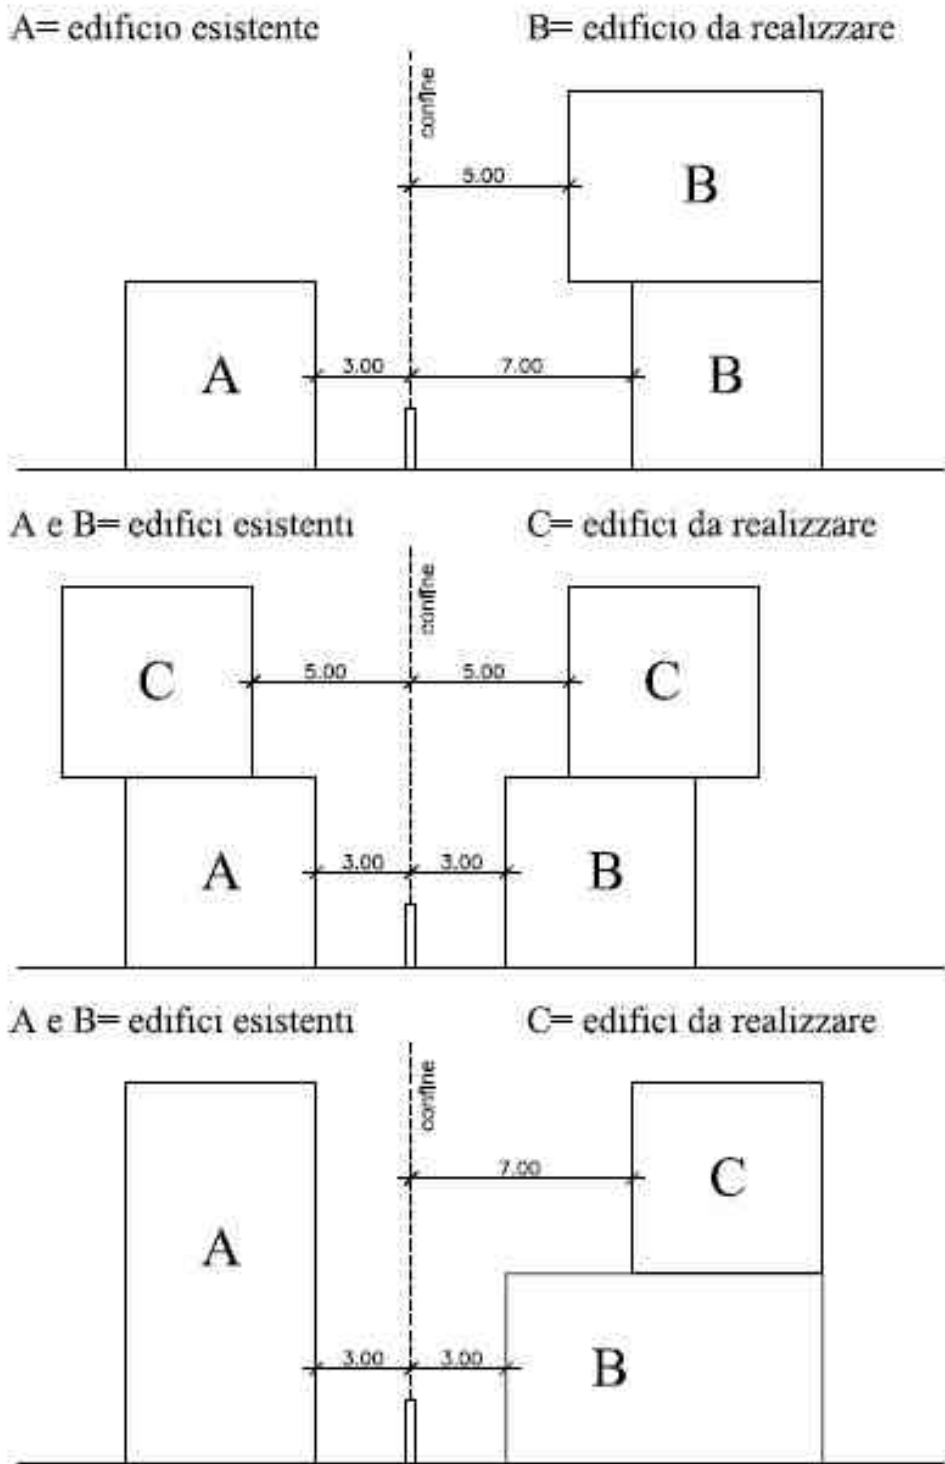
A= edificio esistente

B= edificio da realizzare

confine

5.00

B

A

3.00

7.00

B

A e B= edifici esistenti

C= edifici da realizzare

confine

C

5.00

5.00

C

A

3.00

3.00

B

A e B= edifici esistenti

C= edifici da realizzare

confine

7.00

C

A

3.00

3.00

B